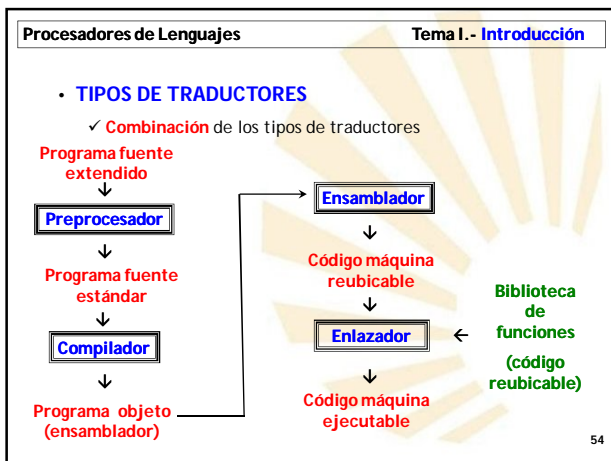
Procesadores de Lenguajes

Tema I.- Introducción

• TIPOS DE TRADUCTORES

✓ Combinación de los tipos de traductores

Programa fuente extendido

Preprocesador

Programa fuente estándar

Compilador

Programa objeto (ensamblador)

Ensamblador

Código máquina reubicable

Enlazador

Código máquina ejecutable

Biblioteca de funciones (código reubicable)

54